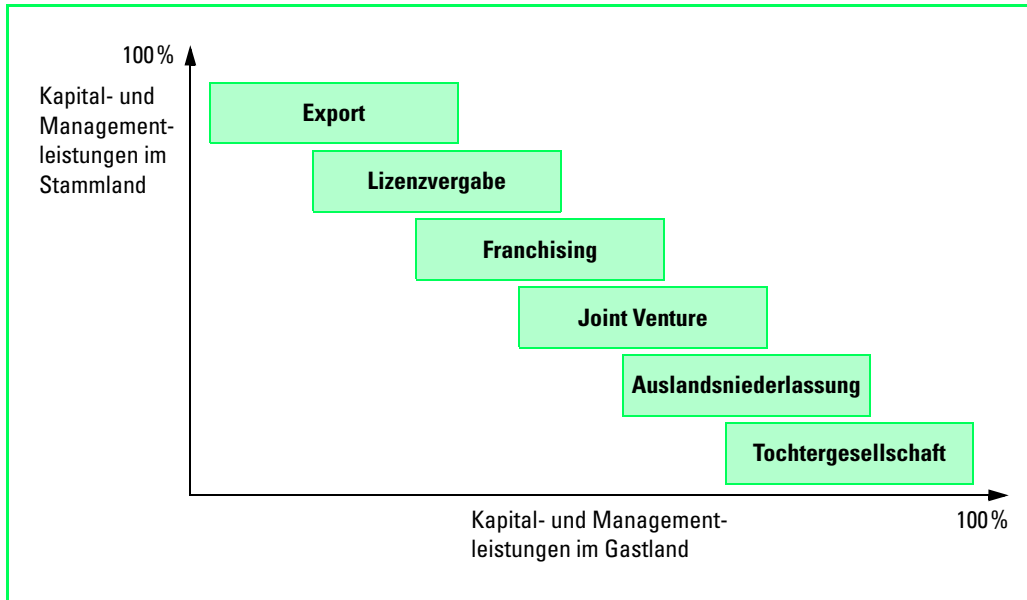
100 %

Kapital- und Managementleistungen im Stammland

Export

Lizenzvergabe

Franchising

Joint Venture

Auslandsniederlassung

Tochtergesellschaft

Kapital- und Managementleistungen im Gastland

100 %